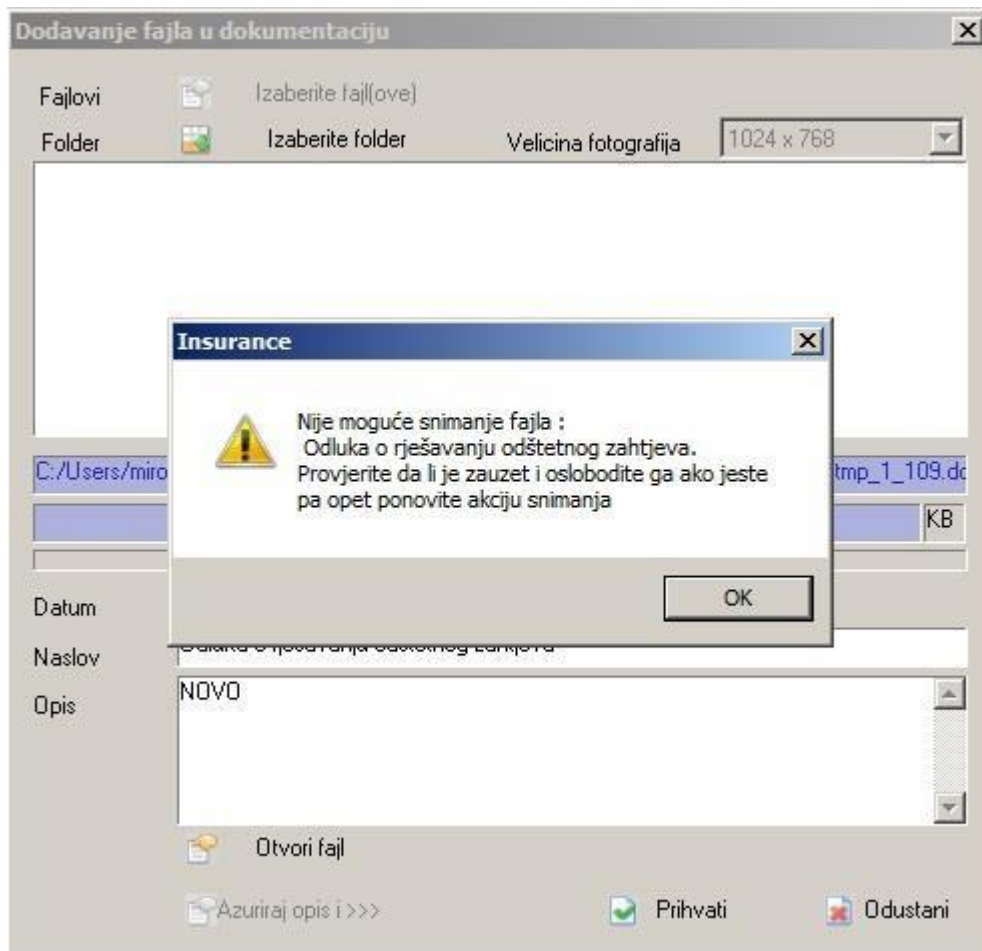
Dodavanje fajla u dokumentaciju

Fajlovi
Izaberite fajl(ove)
Folder
Izaberite folder
Velicina fotografija
1024 x 768

C:/Users/miro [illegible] tmp_1_109.d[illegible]

KB

Datum
Naslov
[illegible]
Opis
NOVO

Otvori fajl

Azuriraj opis i >>>
Prihvati
Odustani

Insurance

Nije moguće snimanje fajla :
Odluka o rješavanju odštetnog zahtjeva.
Provjerite da li je zauzet i oslobodite ga ako jeste pa opet ponovite akciju snimanja

OK